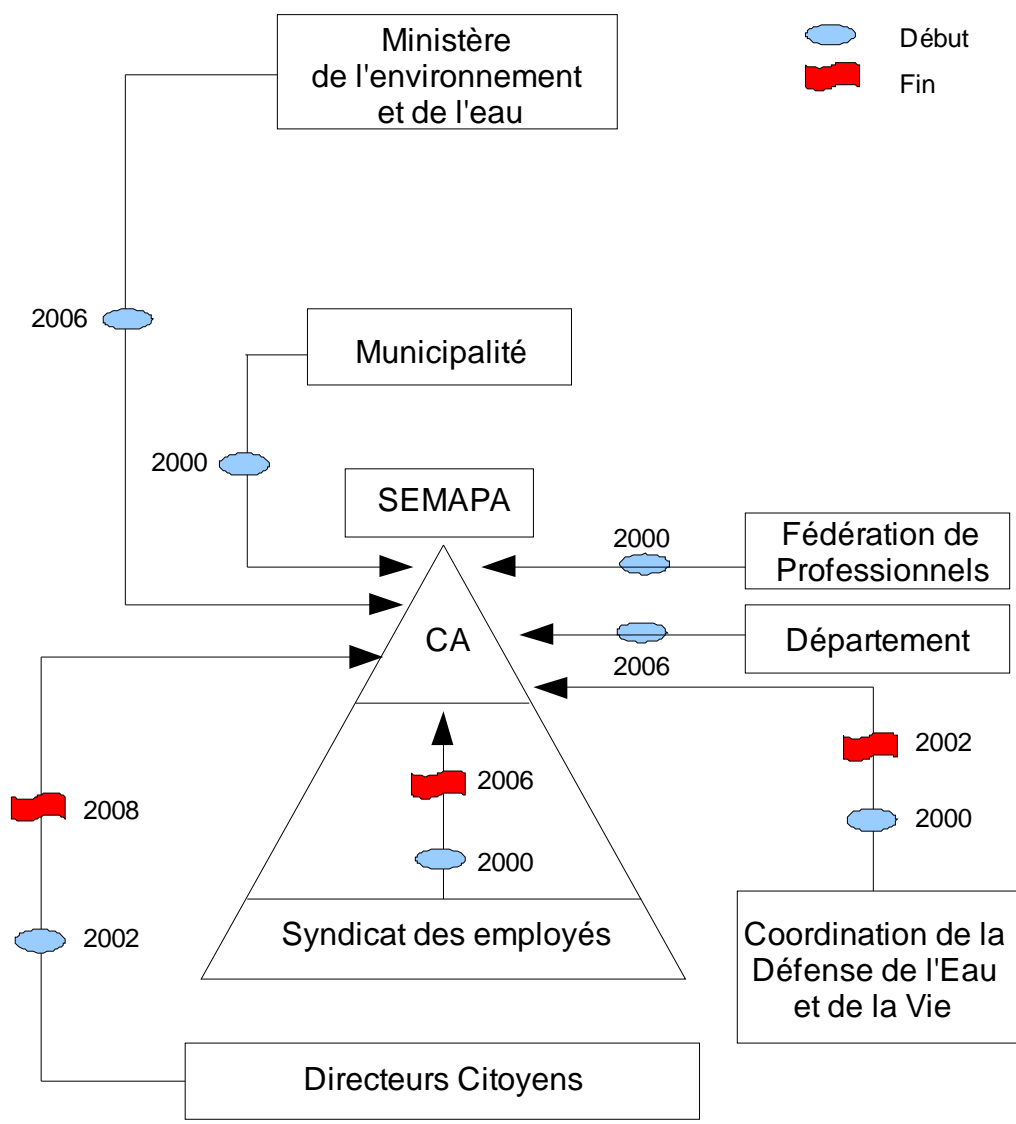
Ministère de l'environnement et de l'eau

Début
Fin

2006

Municipalité

2000

SEMAPA

2000

Fédération de Professionnels

CA

Département

2006

2002

2008

2006

2000

2000

Syndicat des employés

2002

Coordination de la Défense de l'Eau et de la Vie

Directeurs Citoyens